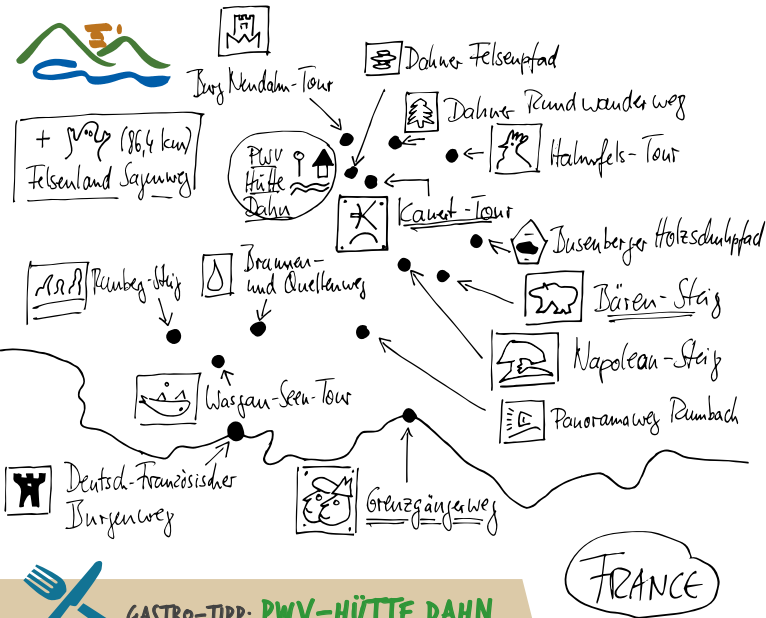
Burg Neudahn-Tour

Dahner Felsenpfad

Dahner Rundwanderweg

+ (86,4 km) Felsenland Sagenweg

Hahnfels-Tour

PWV Hütte Dahn

Kauert-Tour

Busenberger Holzschuhpfad

Rumberg-Steig

Brunnen- und Quellenweg

Bären-Steig

Napoleon-Steig

Wasgau-Seen-Tour

Panoramaweg Rumbach

Deutsch-Französischer Burgenweg

Grenzgängerweg

FRANCE

GASTRO-TIPP: PWV-HÜTTE DAHN